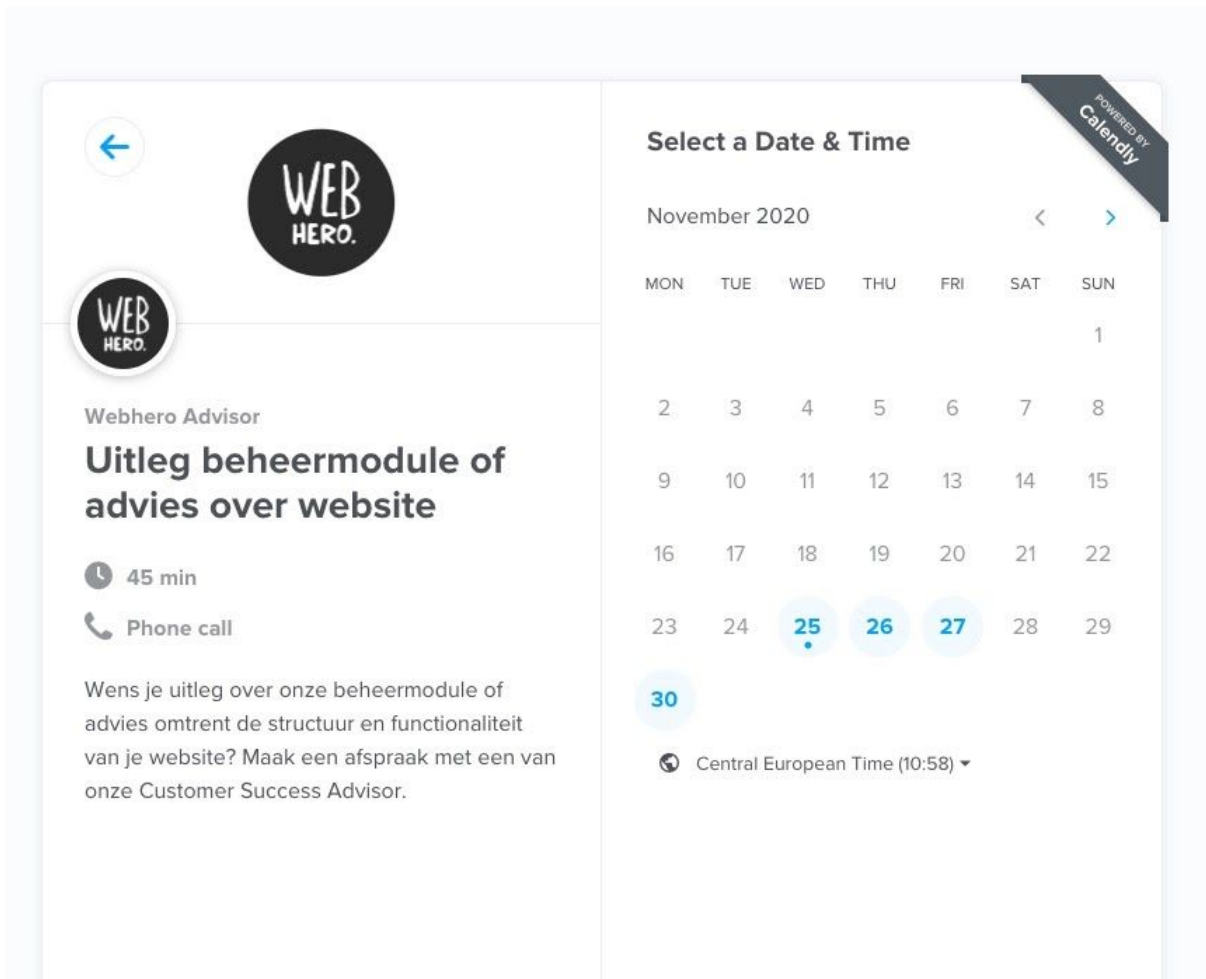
WEB HERO.

WEB HERO.

Webhero Advisor

Uitleg beheermodule of advies over website

45 min

Phone call

Wens je uitleg over onze beheermodule of advies omtrent de structuur en functionaliteit van je website? Maak een afspraak met een van onze Customer Success Advisor.

POWERED BY Calendly

Select a Date & Time

November 2020

| MON | TUE | WED | THU | FRI | SAT | SUN |
|---|---|---|---|---|---|---|
| | | | | | | 1 |
| 2 | 3 | 4 | 5 | 6 | 7 | 8 |
| 9 | 10 | 11 | 12 | 13 | 14 | 15 |
| 16 | 17 | 18 | 19 | 20 | 21 | 22 |
| 23 | 24 | 25 | 26 | 27 | 28 | 29 |
| 30 | | | | | | |

Central European Time (10:58)